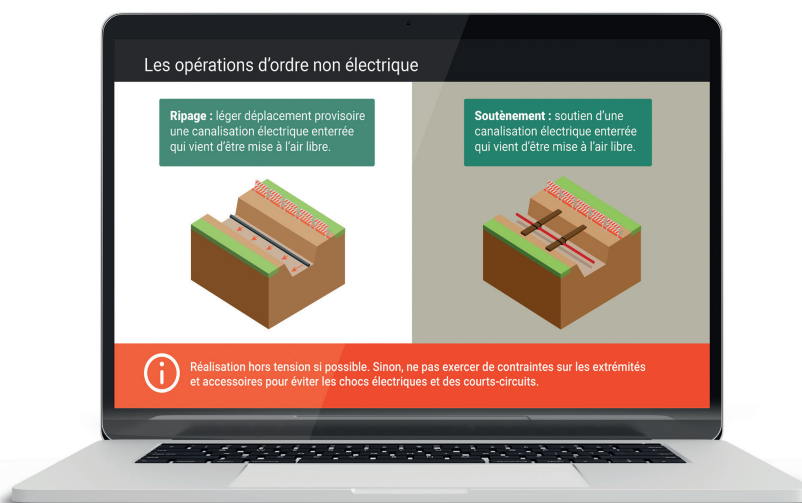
Les opérations d’ordre non électrique

**Ripage :** léger déplacement provisoire une canalisation électrique enterrée qui vient d’être mise à l’air libre.

**Soutènement :** soutien d’une canalisation électrique enterrée qui vient d’être mise à l’air libre.

Réalisation hors tension si possible. Sinon, ne pas exercer de contraintes sur les extrémités et accessoires pour éviter les chocs électriques et des courts-circuits.